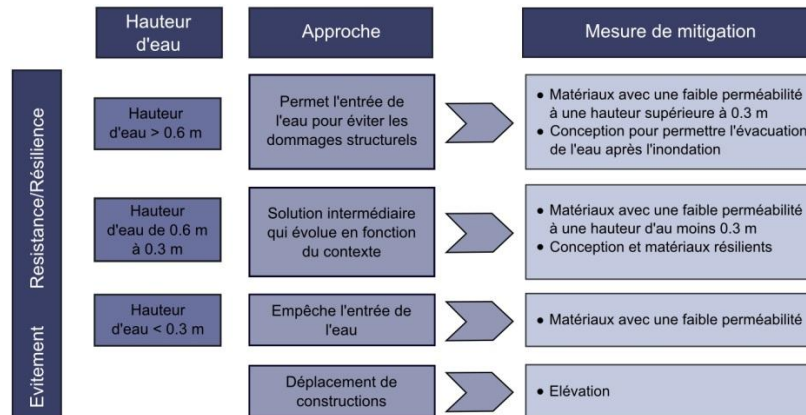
| | Hauteur d'eau | Approche | Mesure de mitigation |
|---|---|---|---|
| Resistance/Résilience | Hauteur d'eau > 0.6 m | Permet l'entrée de l'eau pour éviter les dommages structurels | • Matériaux avec une faible perméabilité à une hauteur supérieure à 0.3 m • Conception pour permettre l'évacuation de l'eau après l'inondation |
| | Hauteur d'eau de 0.6 m à 0.3 m | Solution intermédiaire qui évolue en fonction du contexte | • Matériaux avec une faible perméabilité à une hauteur d'au moins 0.3 m • Conception et matériaux résilients |
| | Hauteur d'eau < 0.3 m | Empêche l'entrée de l'eau | • Matériaux avec une faible perméabilité |
| Evitement | | Déplacement de constructions | • Elévation |